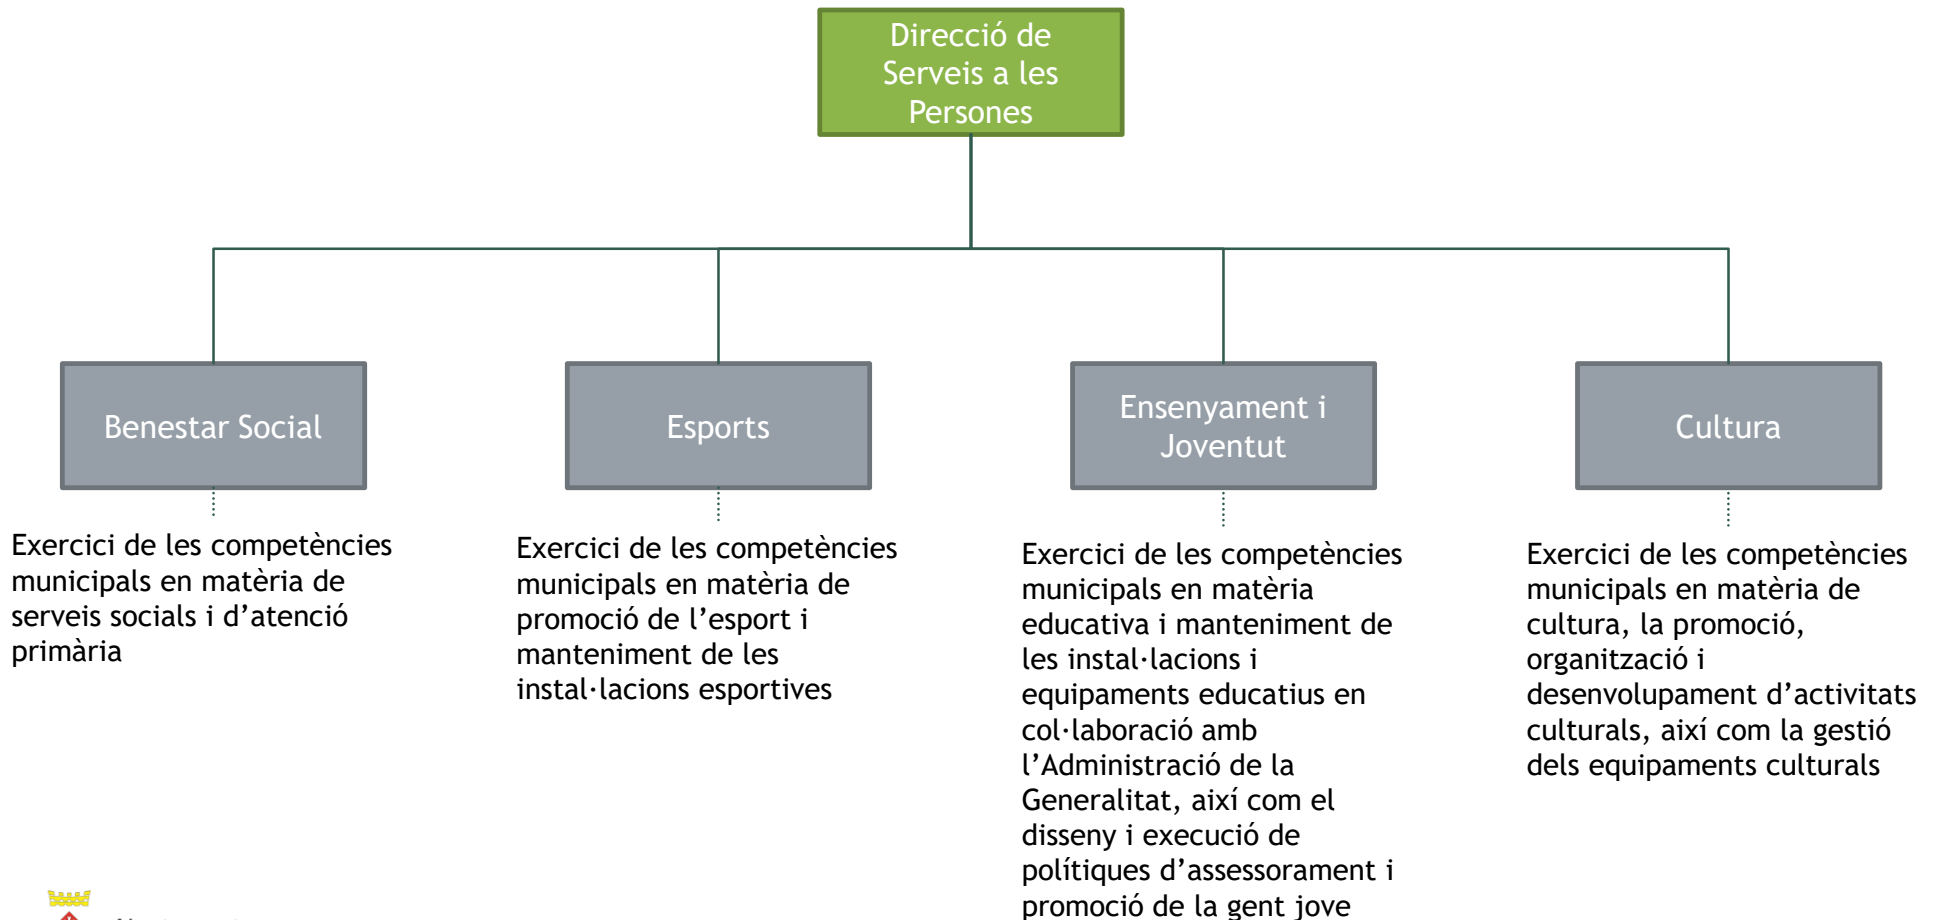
Direcció de Serveis a les Persones

Benestar Social

Esports

Ensenyament i Joventut

Cultura

Exercici de les competències municipals en matèria de serveis socials i d'atenció primària

Exercici de les competències municipals en matèria de promoció de l'esport i manteniment de les instal·lacions esportives

Exercici de les competències municipals en matèria educativa i manteniment de les instal·lacions i equipaments educatius en col·laboració amb l'Administració de la Generalitat, així com el disseny i execució de polítiques d'assessorament i promoció de la gent jove

Exercici de les competències municipals en matèria de cultura, la promoció, organització i desenvolupament d'activitats culturals, així com la gestió dels equipaments culturals